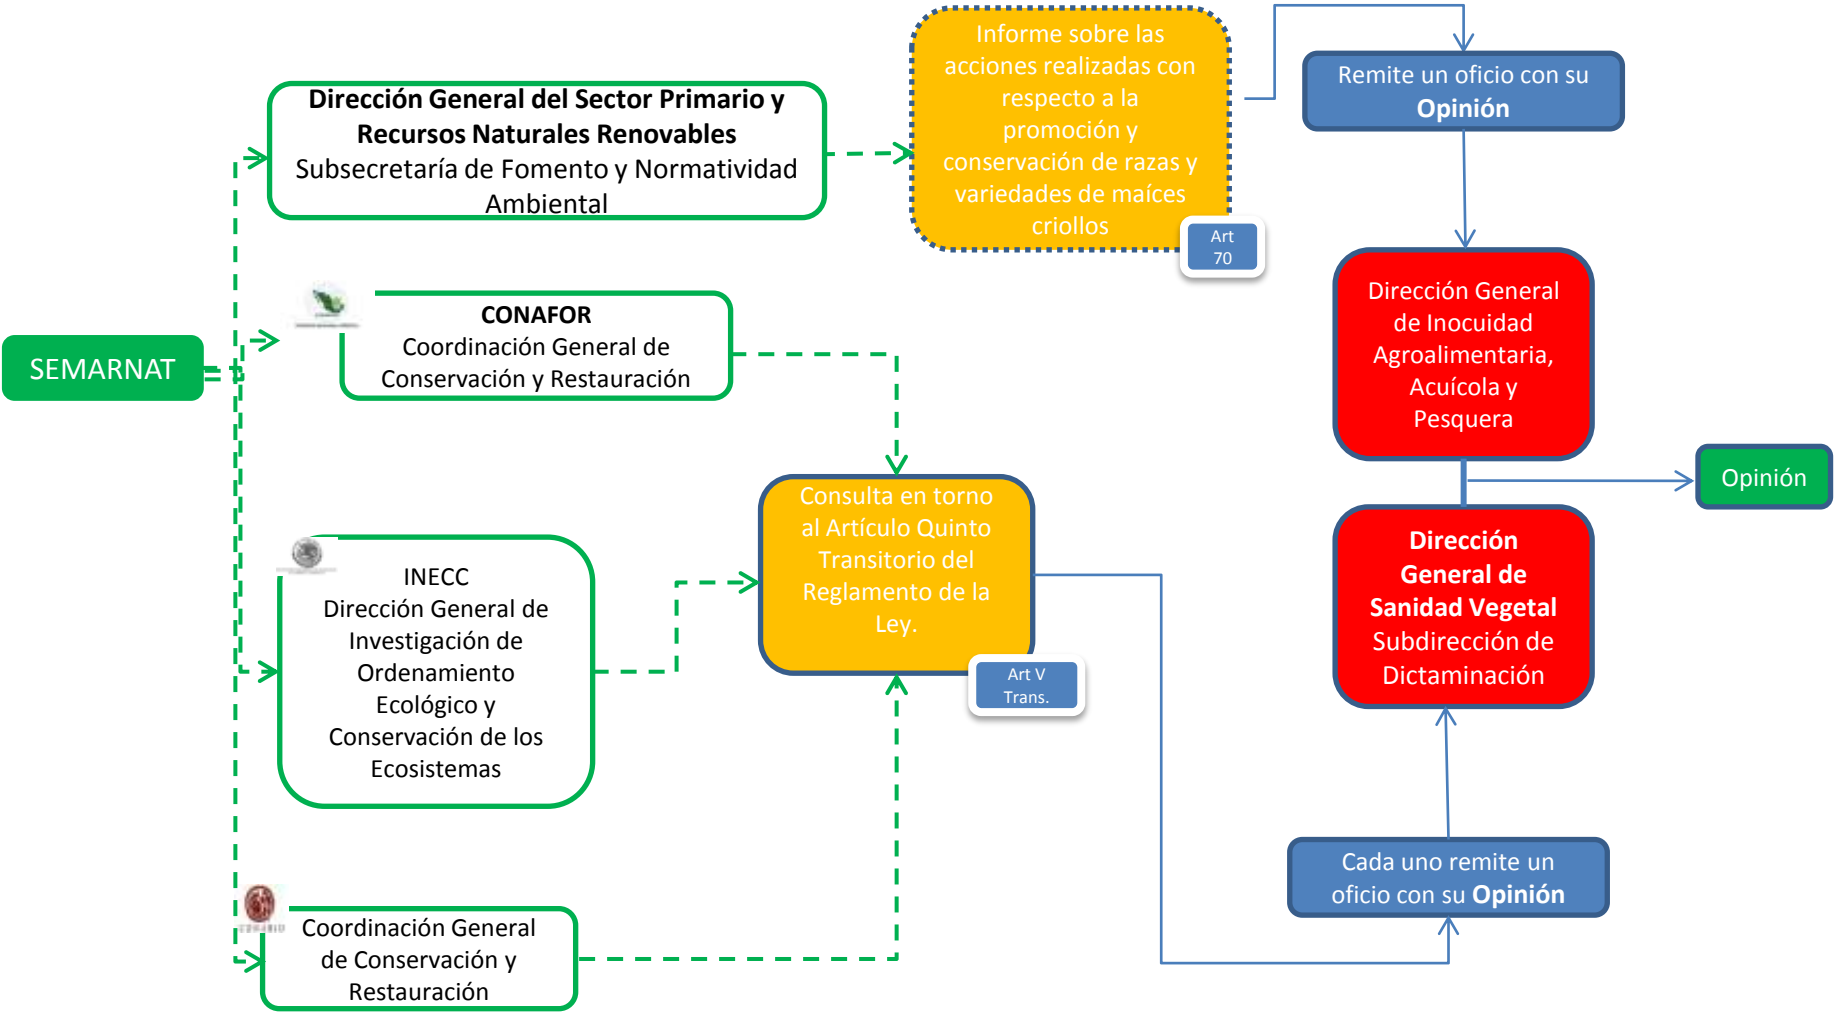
SEMARNAT

Dirección General del Sector Primario y Recursos Naturales Renovables
Subsecretaría de Fomento y Normatividad Ambiental

Informe sobre las acciones realizadas con respecto a la promoción y conservación de razas y variedades de maíces criollos

Art 70

Remite un oficio con su Opinión

CONAFOR
Coordinación General de Conservación y Restauración

Dirección General de Inocuidad Agroalimentaria, Acuícola y Pesquera

Opinión

INECC
Dirección General de Investigación de Ordenamiento Ecológico y Conservación de los Ecosistemas

Consulta en torno al Artículo Quinto Transitorio del Reglamento de la Ley.

Art V Trans.

Dirección General de Sanidad Vegetal
Subdirección de Dictaminación

Cada uno remite un oficio con su Opinión

Coordinación General de Conservación y Restauración